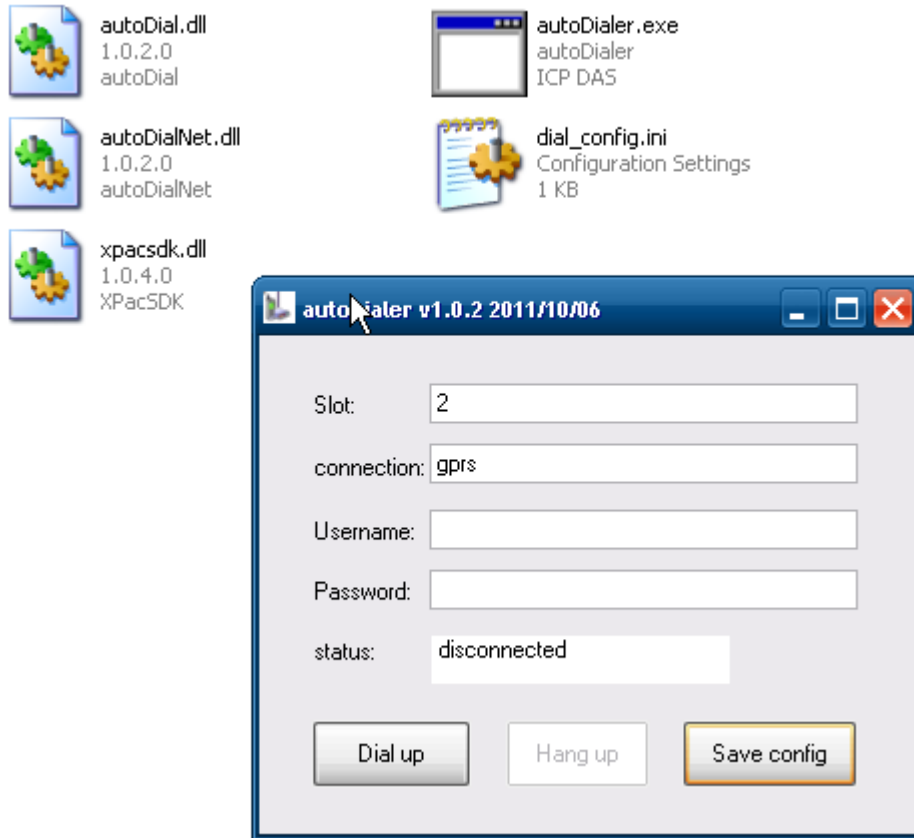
autoDial.dll
1.0.2.0
autoDial

autoDialer.exe
autoDialer
ICP DAS

autoDialNet.dll
1.0.2.0
autoDialNet

dial_config.ini
Configuration Settings
1 KB

xpacsdk.dll
1.0.4.0
XPacSDK

autoDialer v1.0.2 2011/10/06

Slot: 2

connection: gprs

Username:

Password:

status: disconnected

Dial up
Hang up
Save config